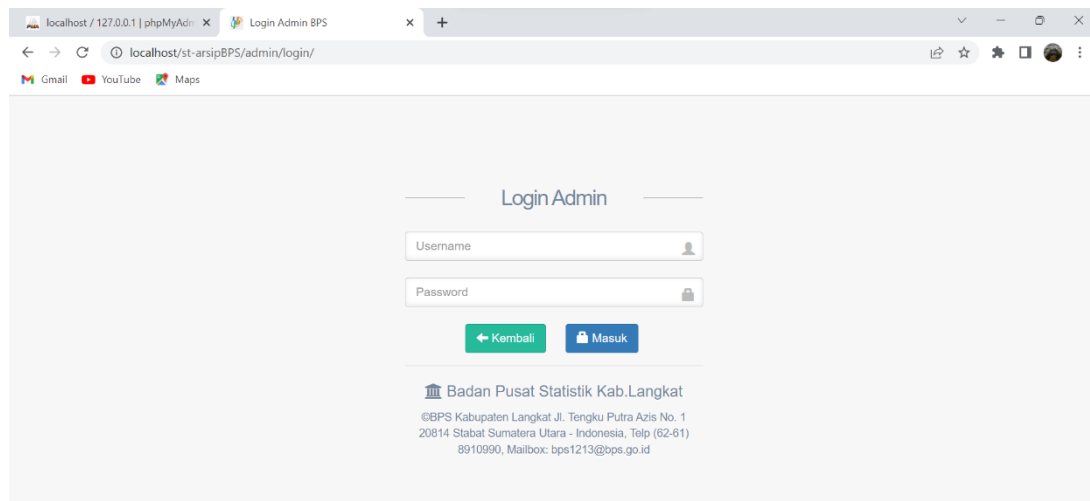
localhost / 127.0.0.1 | phpMyAdm ×
Login Admin BPS ×
+

localhost/st-arsipBPS/admin/login/

Gmail YouTube Maps

Login Admin

Username

Password

Kembali Masuk

Badan Pusat Statistik Kab.Langkat

©BPS Kabupaten Langkat Jl. Tengku Putra Azis No. 1 20814 Stabat Sumatera Utara - Indonesia, Telp (62-61) 8910990, Mailbox: bps1213@bps.go.id